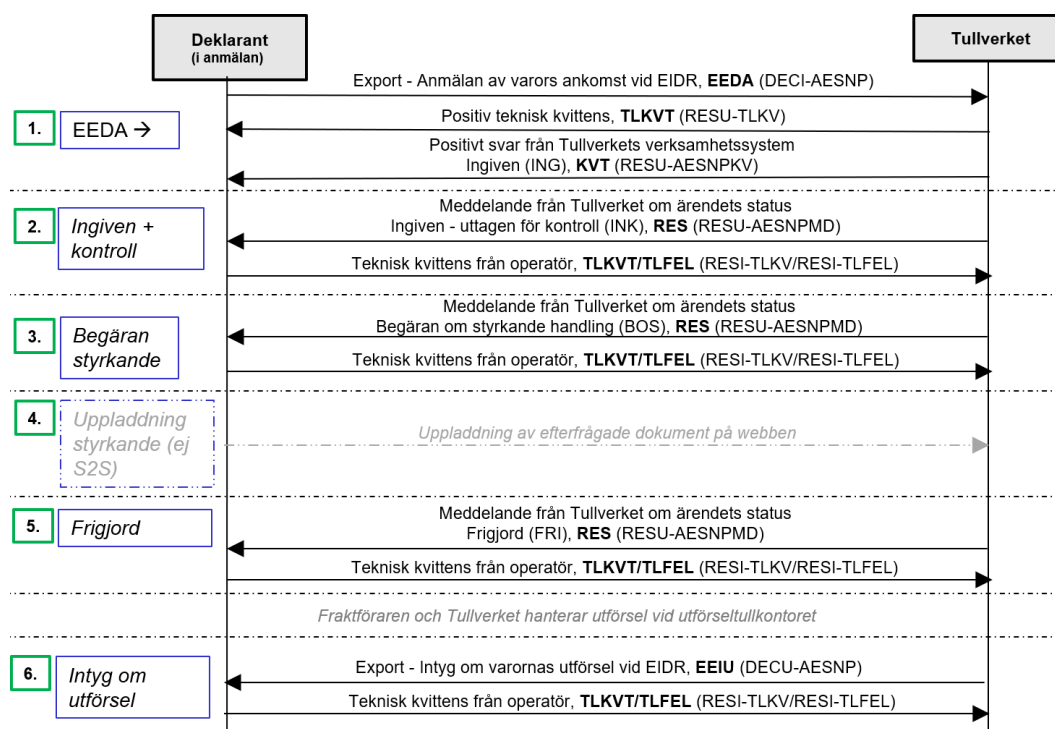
Deklarant
(i anmälan)

Tullverket

Export - Anmälan av varors ankomst vid EIDR, **EEDA** (DECI-AESNP)

1.
EEDA →

Positiv teknisk kvittens, **TLKVT** (RESU-TLKV)

Positivt svar från Tullverkets verksamhetssystem
Ingiven (ING), **KVT** (RESU-AESNPKV)

2.
Ingiven + kontroll

Meddelande från Tullverket om ärendets status
Ingiven - uttagen för kontroll (INK), **RES** (RESU-AESNPMD)

Teknisk kvittens från operatör, **TLKVT/TLFEL** (RESI-TLKV/RESI-TLFEL)

3.
Begäran styrkande

Meddelande från Tullverket om ärendets status
Begäran om styrkande handling (BOS), **RES** (RESU-AESNPMD)

Teknisk kvittens från operatör, **TLKVT/TLFEL** (RESI-TLKV/RESI-TLFEL)

4.
Uppladdning styrkande (ej S2S)

Uppladdning av efterfrågade dokument på webben

5.
Frigjord

Meddelande från Tullverket om ärendets status
Frigjord (FRI), **RES** (RESU-AESNPMD)

Teknisk kvittens från operatör, **TLKVT/TLFEL** (RESI-TLKV/RESI-TLFEL)

Fraktföraren och Tullverket hanterar utförsel vid utförseltullkontoret

6.
Intyg om utförsel

Export - Intyg om varornas utförsel vid EIDR, **EEIU** (DECU-AESNP)

Teknisk kvittens från operatör, **TLKVT/TLFEL** (RESI-TLKV/RESI-TLFEL)